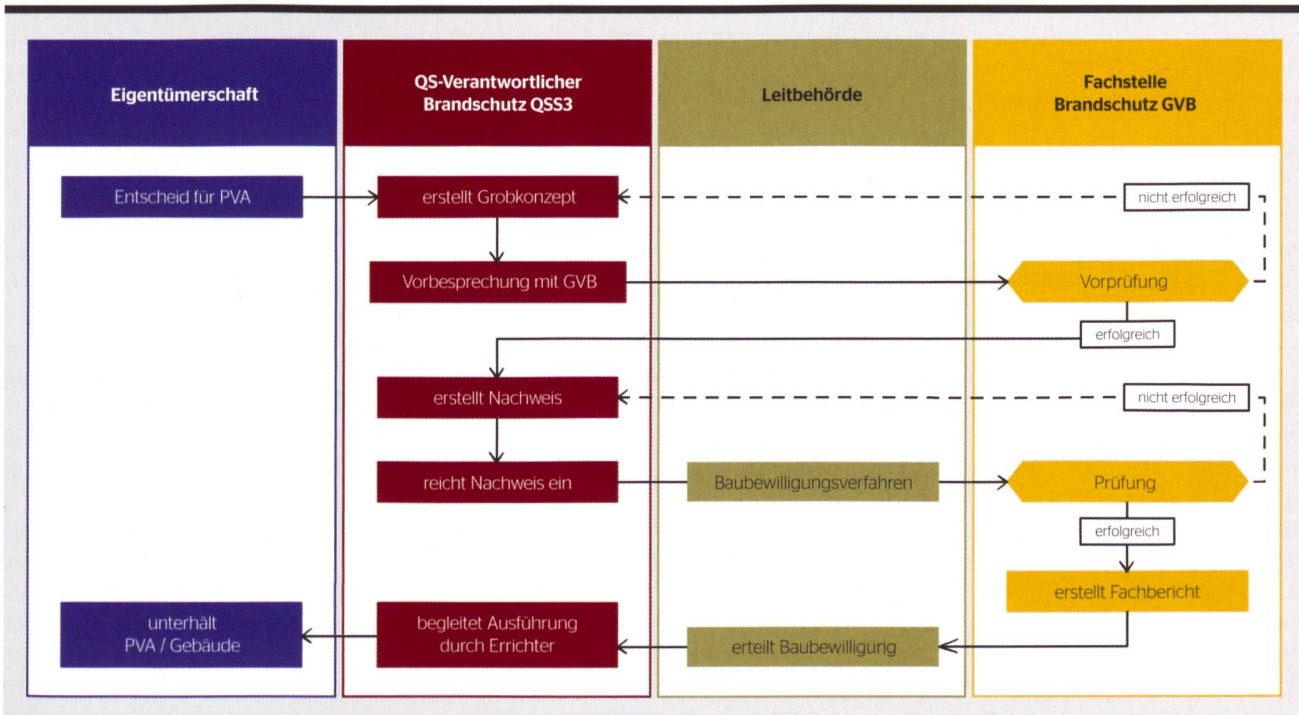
Eigentümerschaft

QS-Verantwortlicher Brandschutz QSS3

Leitbehörde

Fachstelle Brandschutz GVB

Entscheid für PVA

erstellt Grobkonzept

nicht erfolgreich

Vorbesprechung mit GVB

Vorprüfung

erfolgreich

erstellt Nachweis

nicht erfolgreich

reicht Nachweis ein

Baubewilligungsverfahren

Prüfung

erfolgreich

erstellt Fachbericht

unterhält PVA / Gebäude

begleitet Ausführung durch Errichter

erteilt Baubewilligung